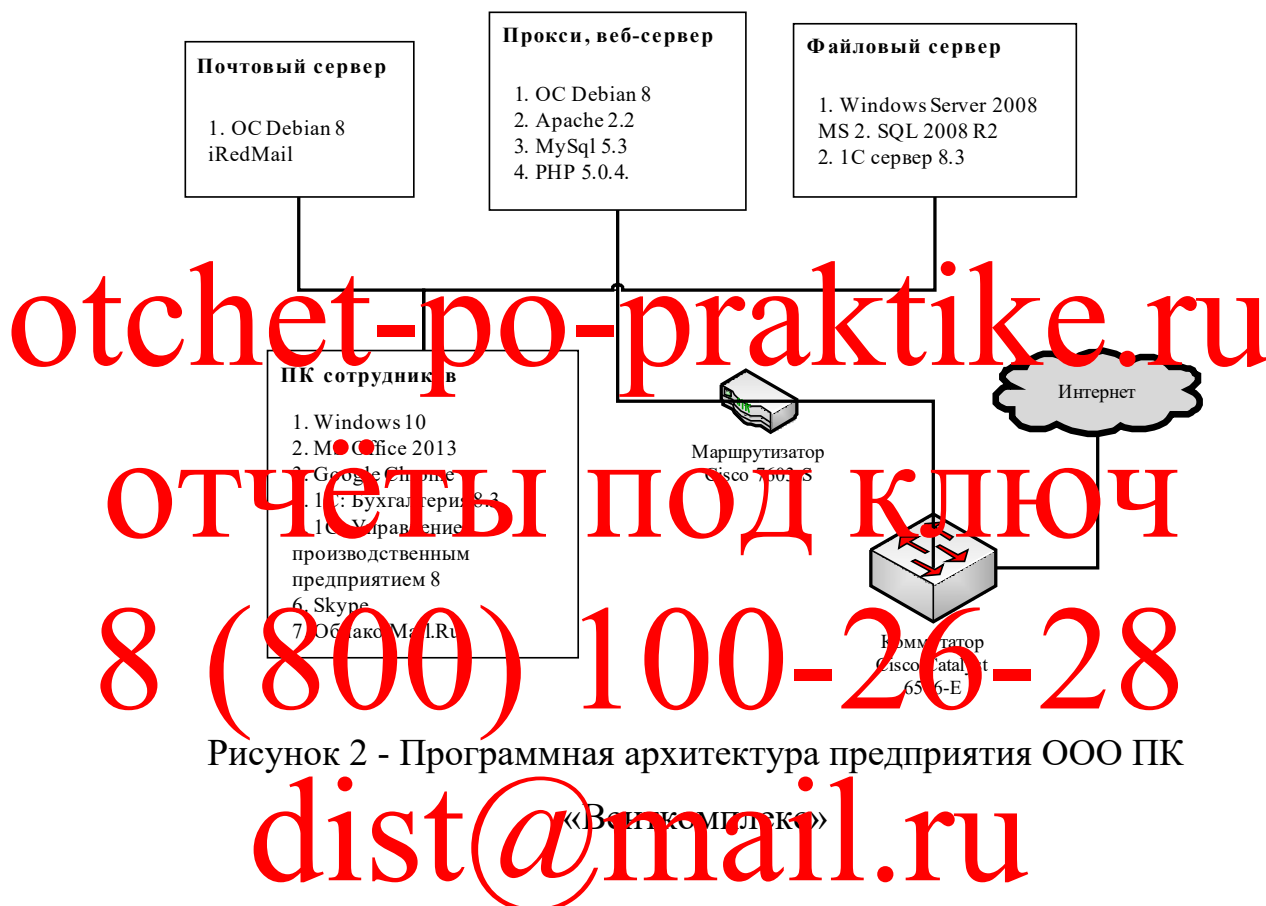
Почтовый сервер

1. ОС Debian 8
iRedMail

Прокси, веб-сервер

1. ОС Debian 8
2. Apache 2.2
3. MySql 5.3
4. PHP 5.0.4.

Файловый сервер

1. Windows Server 2008
MS 2. SQL 2008 R2
2. 1С сервер 8.3

otchet-po-praktike.ru

ПК сотрудник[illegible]в

1. Windows 10
2. M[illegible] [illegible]ffice 2013
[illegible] Google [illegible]
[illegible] 1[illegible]: Бухгалтери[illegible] 8.3
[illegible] 1С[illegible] Управление производственным предприятием 8
6. Skype
7. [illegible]

Интернет

Маршрутизатор
Cisco 7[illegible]

отчеты под ключ

Коммутатор
Cisco Catal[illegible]t
65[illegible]6-E

8 (800) 100-26-28

Рисунок 2 - Программная архитектура предприятия ООО ПК «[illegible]»

dist@mail.ru